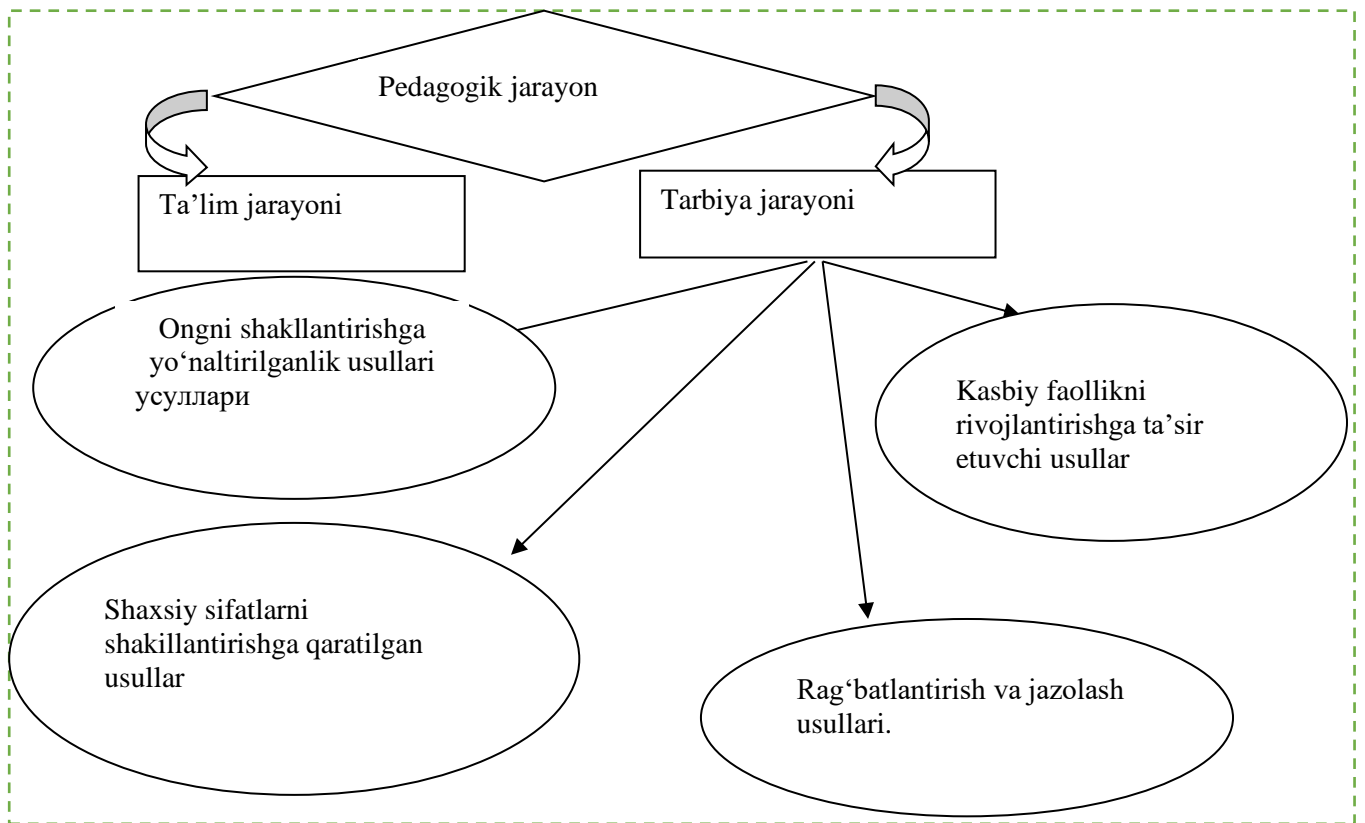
Pedagogik jarayon

Ta’lim jarayoni

Tarbiya jarayoni

Ongni shakllantirishga yo‘naltirilganlik usullari усуллари

Kasbiy faollikni rivojlantirishga ta’sir etuvchi usullar

Shaxsiy sifatlarni shakillantirishga qaratilgan usullar

Rag‘batlantirish va jazolash usullari.